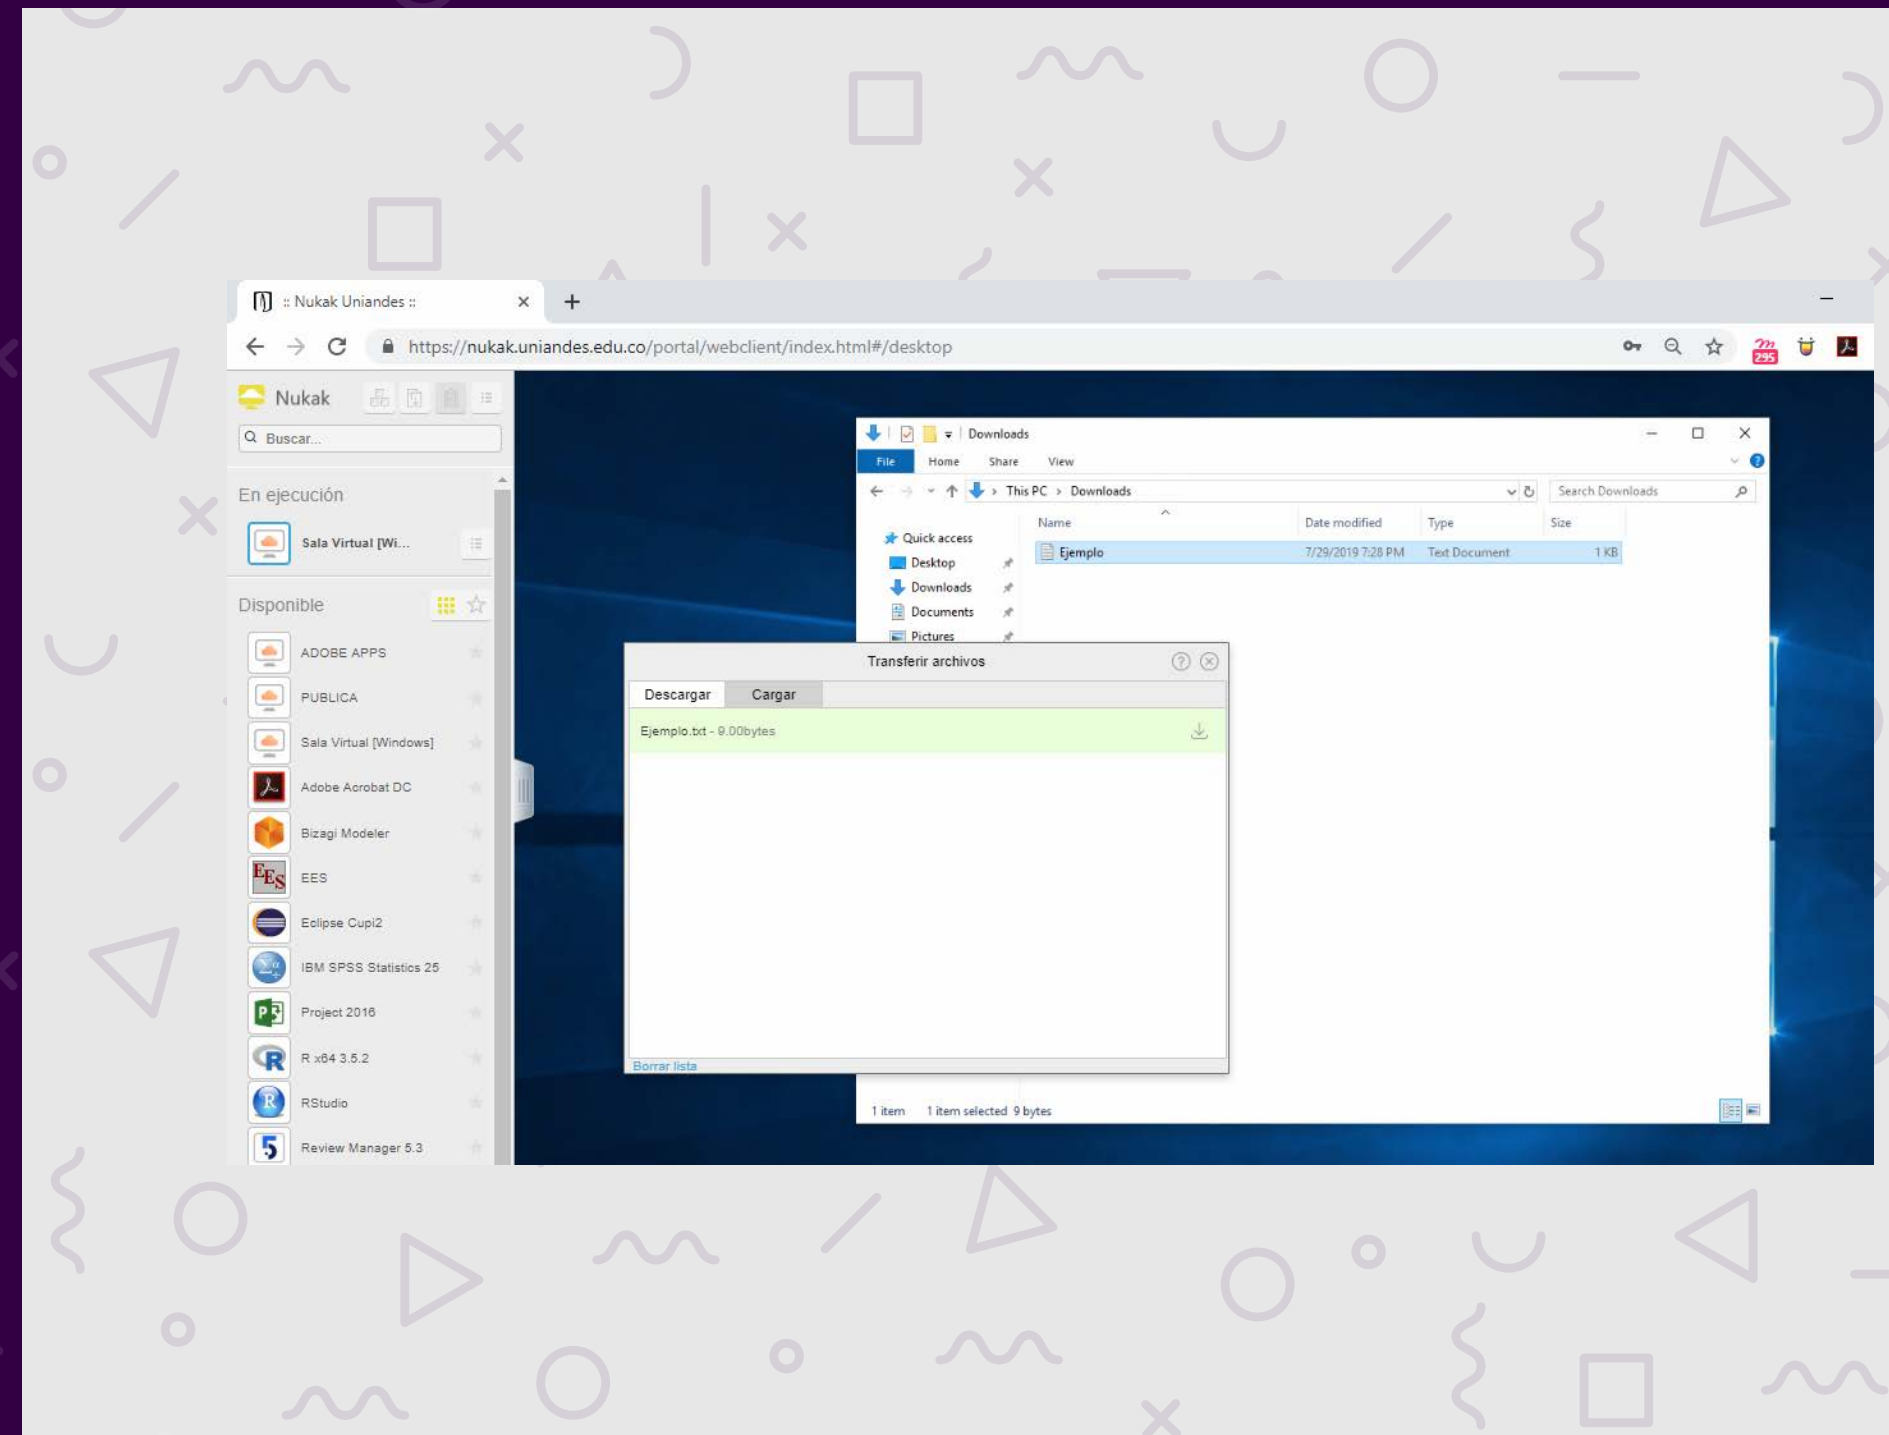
:: Nukak Uniandes ::

https://nukak.uniandes.edu.co/portal/webclient/index.html#/desktop

Nukak

Buscar...

En ejecución

Sala Virtual [Wi...

Disponible

ADOBE APPS

PUBLICA

Sala Virtual [Windows]

Adobe Acrobat DC

Bizagi Modeler

EES

Eclipse Cupi2

IBM SPSS Statistics 25

Project 2016

R x64 3.5.2

RStudio

Review Manager 5.3

Downloads

File Home Share View

This PC › Downloads

Search Downloads

Quick access

Desktop

Downloads

Documents

Pictures

| Name | Date modified | Type | Size |
|---|---|---|---|
| Ejemplo | 7/29/2019 7:28 PM | Text Document | 1 KB |

Transferir archivos

Descargar Cargar

Ejemplo.txt - 9.00bytes

Borrar lista

1 item 1 item selected 9 bytes